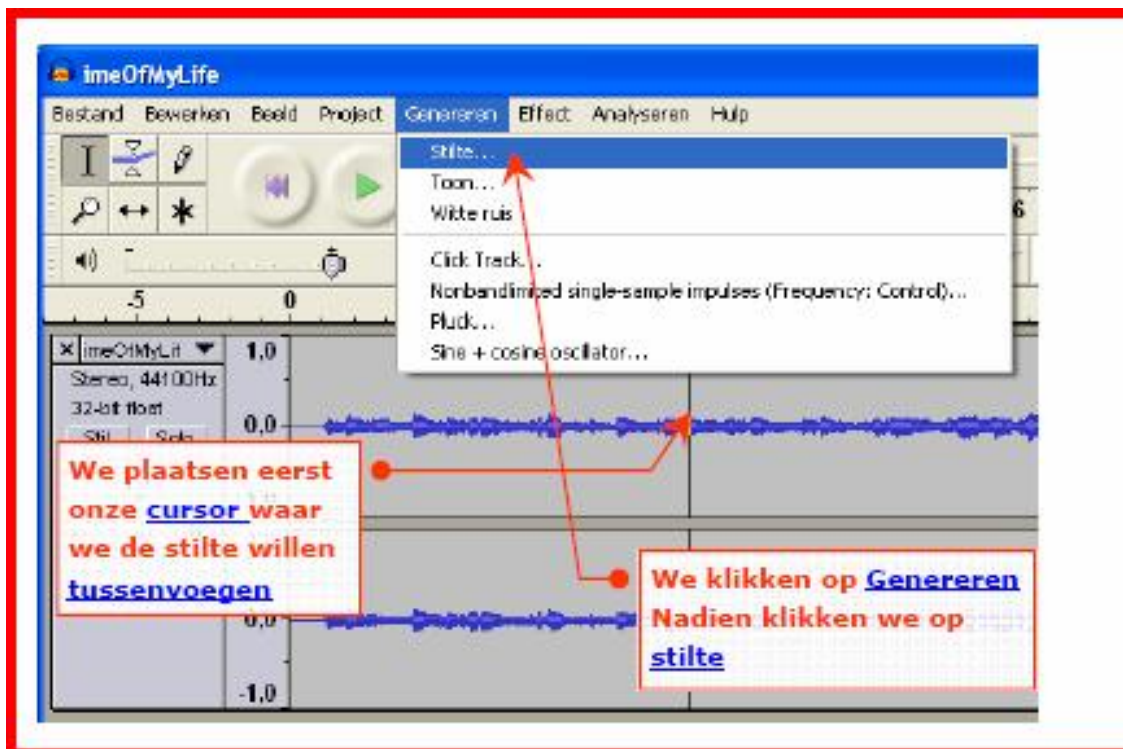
imeOfMyLife

Bestand Bewerken Beeld Project Genereren Effect Analyseren Help

Stilte...
Toon...
Witte ruis
Click Track...
Nonbandlimited single-sample impulses (Frequency: Control)...
Pluck...
Sine + cosine oscillator...

-5 0

6

× imeOfMyLif ▼
Stereo, 44100Hz
32-bit float
Stil Solo

1,0
0,0
0,0
-1,0

We plaatsen eerst onze cursor waar we de stilte willen tussenvoegen

We klikken op Genereren
Nadien klikken we op stilte